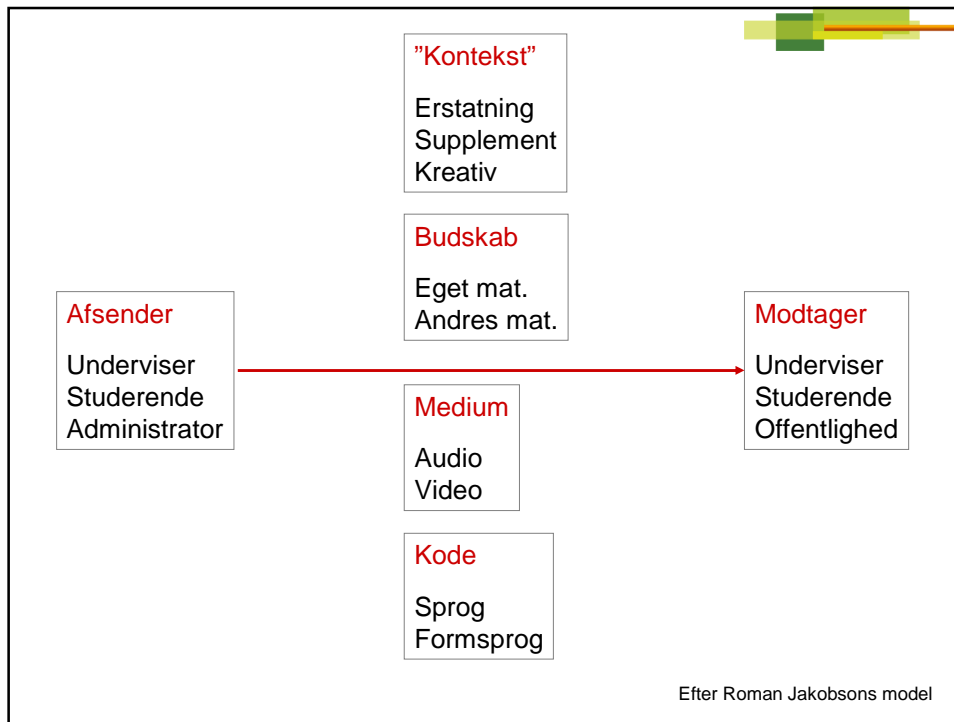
”Kontekst”

Erstatning
Supplement
Kreativ

Budskab

Eget mat.
Andres mat.

Afsender

Underviser
Studerende
Administrator

Modtager

Underviser
Studerende
Offentlighed

Medium

Audio
Video

Kode

Sprog
Formsprog

Efter Roman Jakobsons model